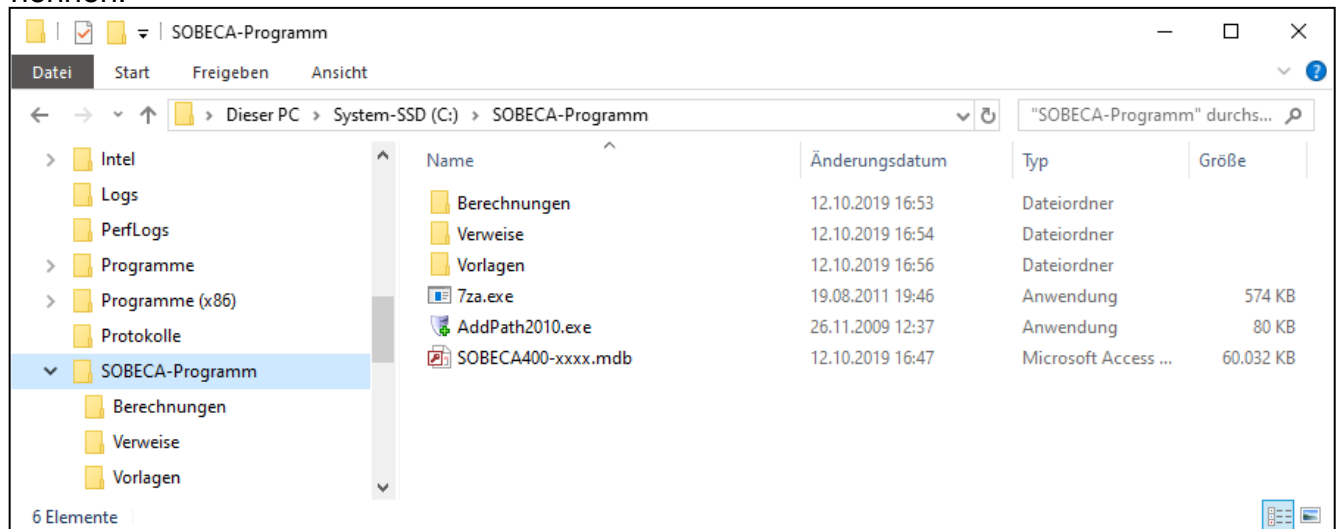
SOBECA-Programm

Datei Start Freigeben Ansicht

Dieser PC > System-SSD (C:) > SOBECA-Programm

"SOBECA-Programm" durchs...

Intel
Logs
PerfLogs
Programme
Programme (x86)
Protokolle
SOBECA-Programm
Berechnungen
Verweise
Vorlagen

| Name | Änderungsdatum | Typ | Größe |
|---|---|---|---|
| Berechnungen | 12.10.2019 16:53 | Dateiordner | |
| Verweise | 12.10.2019 16:54 | Dateiordner | |
| Vorlagen | 12.10.2019 16:56 | Dateiordner | |
| 7za.exe | 19.08.2011 19:46 | Anwendung | 574 KB |
| AddPath2010.exe | 26.11.2009 12:37 | Anwendung | 80 KB |
| SOBECA400-xxxx.mdb | 12.10.2019 16:47 | Microsoft Access ... | 60.032 KB |

6 Elemente